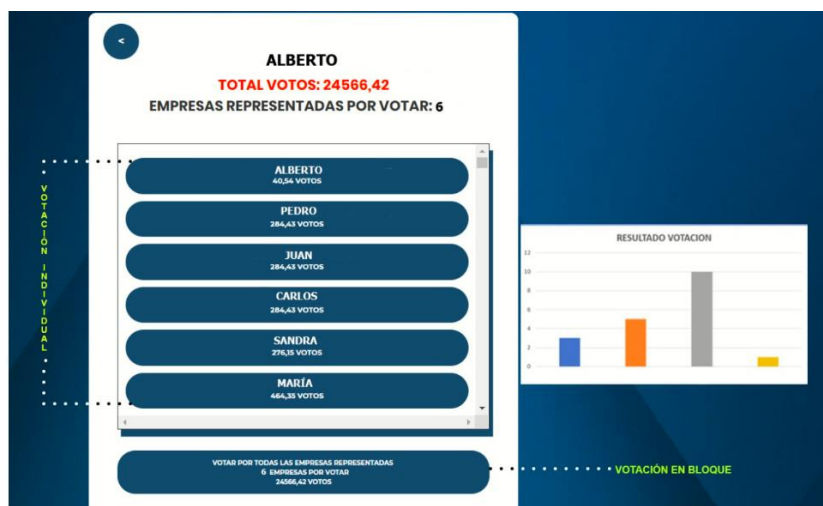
<

ALBERTO

TOTAL VOTOS: 24566,42

EMPRESAS REPRESENTADAS POR VOTAR: 6

VOTACIÓN INDIVIDUAL

ALBERTO
40,54 VOTOS

PEDRO
284,43 VOTOS

JUAN
284,43 VOTOS

CARLOS
284,43 VOTOS

SANDRA
276,15 VOTOS

MARÍA
464,35 VOTOS

RESULTADO VOTACION

12
10
8
6
4
2
0

VOTAR POR TODAS LAS EMPRESAS REPRESENTADAS
6 EMPRESAS POR VOTAR
24566,42 VOTOS

VOTACIÓN EN BLOQUE